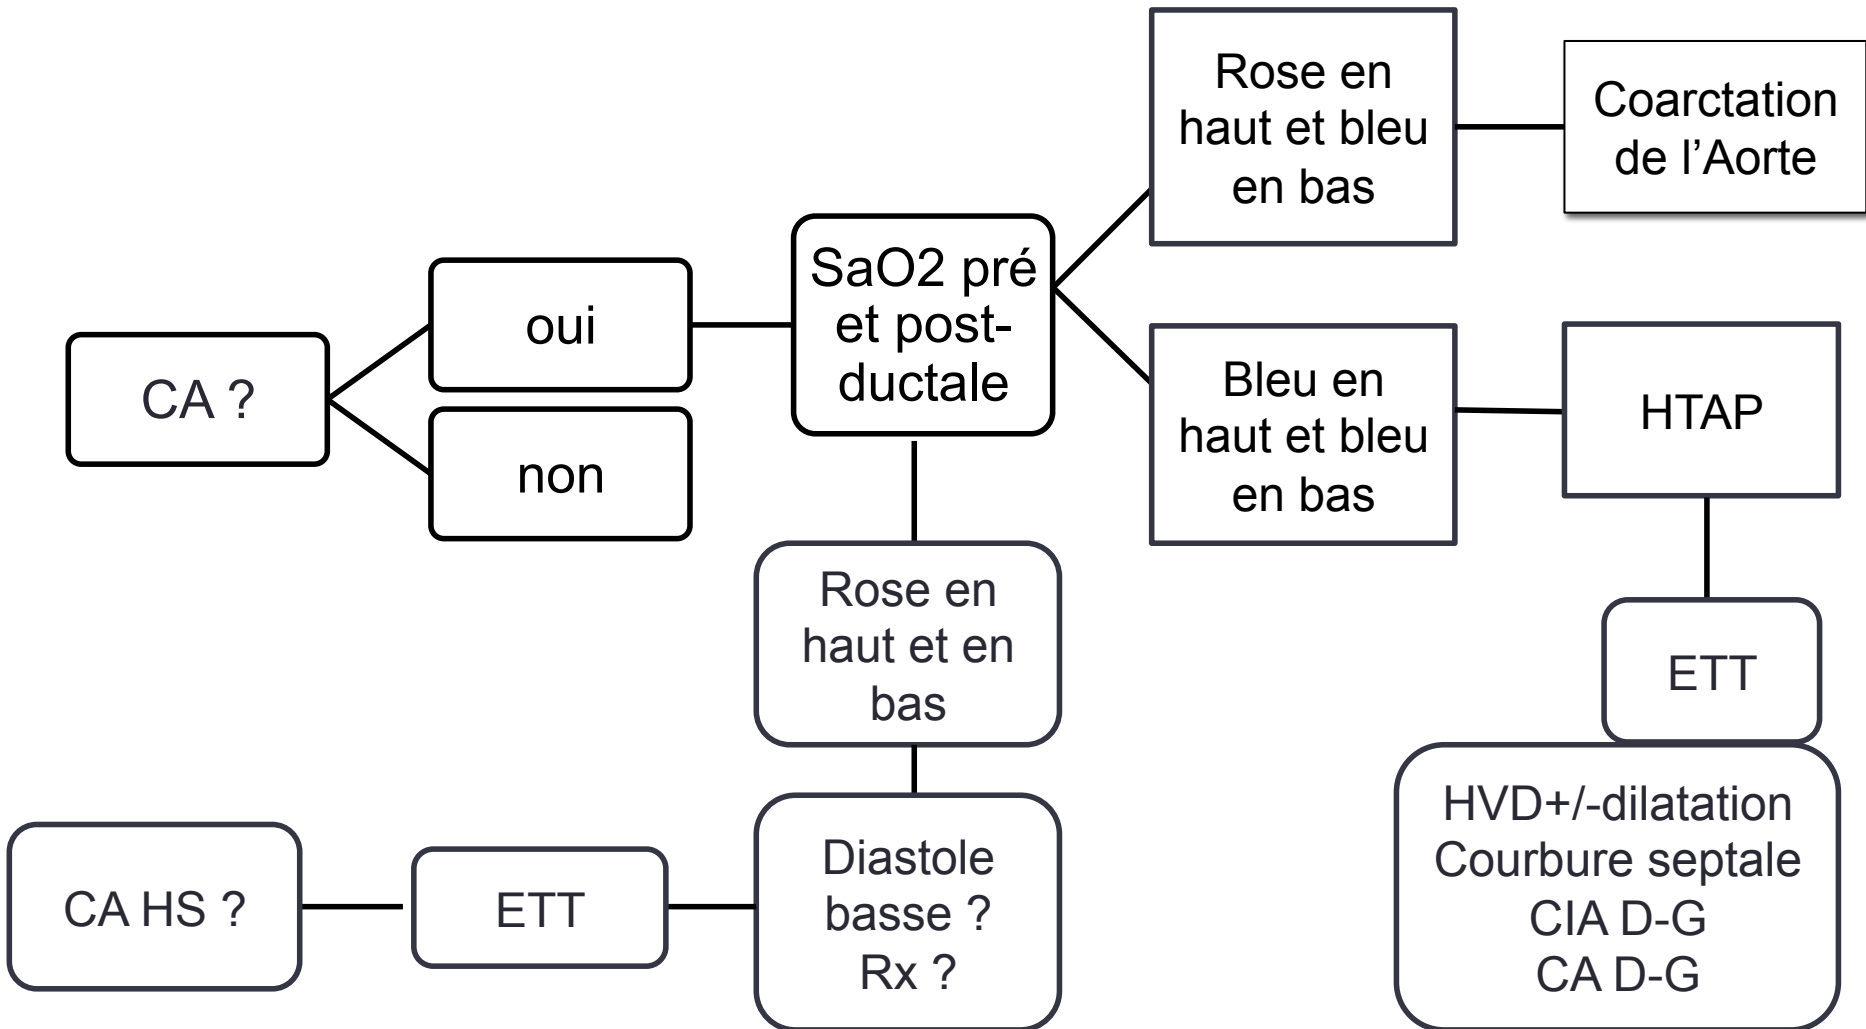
CA ?

oui

non

SaO2 pré et post-ductale

Rose en haut et bleu en bas

Coarctation de l'Aorte

Bleu en haut et bleu en bas

HTAP

ETT

HVD+/-dilatation
Courbure septale
CIA D-G
CA D-G

Rose en haut et en bas

Diastole basse ?
Rx ?

ETT

CA HS ?